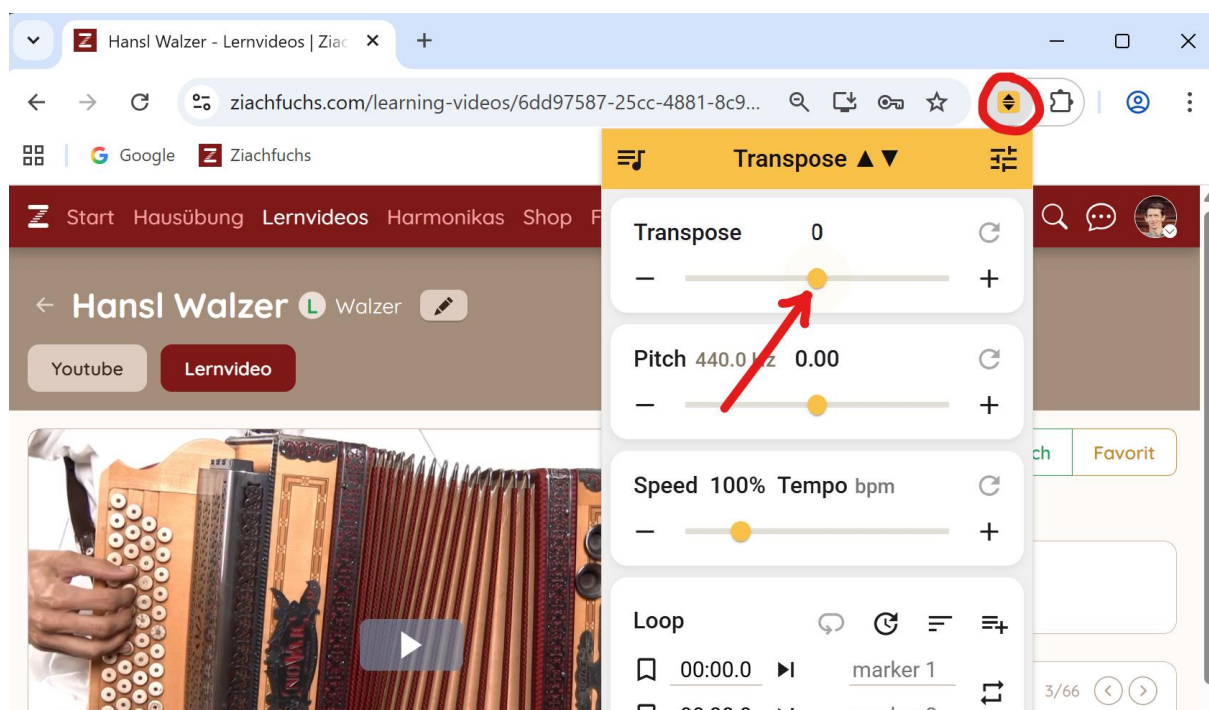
Hansl Walzer - Lernvideos | Ziac ×

ziachfuchs.com/learning-videos/6dd97587-25cc-4881-8c9...

Google Ziachfuchs

Start Hausübung Lernvideos Harmonikas Shop F

← Hansl Walzer L Walzer

Youtube Lernvideo

ch Favorit

3/66

Transpose ▲▼

Transpose 0

−

+

Pitch 440.0 Hz 0.00

−

+

Speed 100% Tempo bpm

−

+

Loop

00:00.0 marker 1